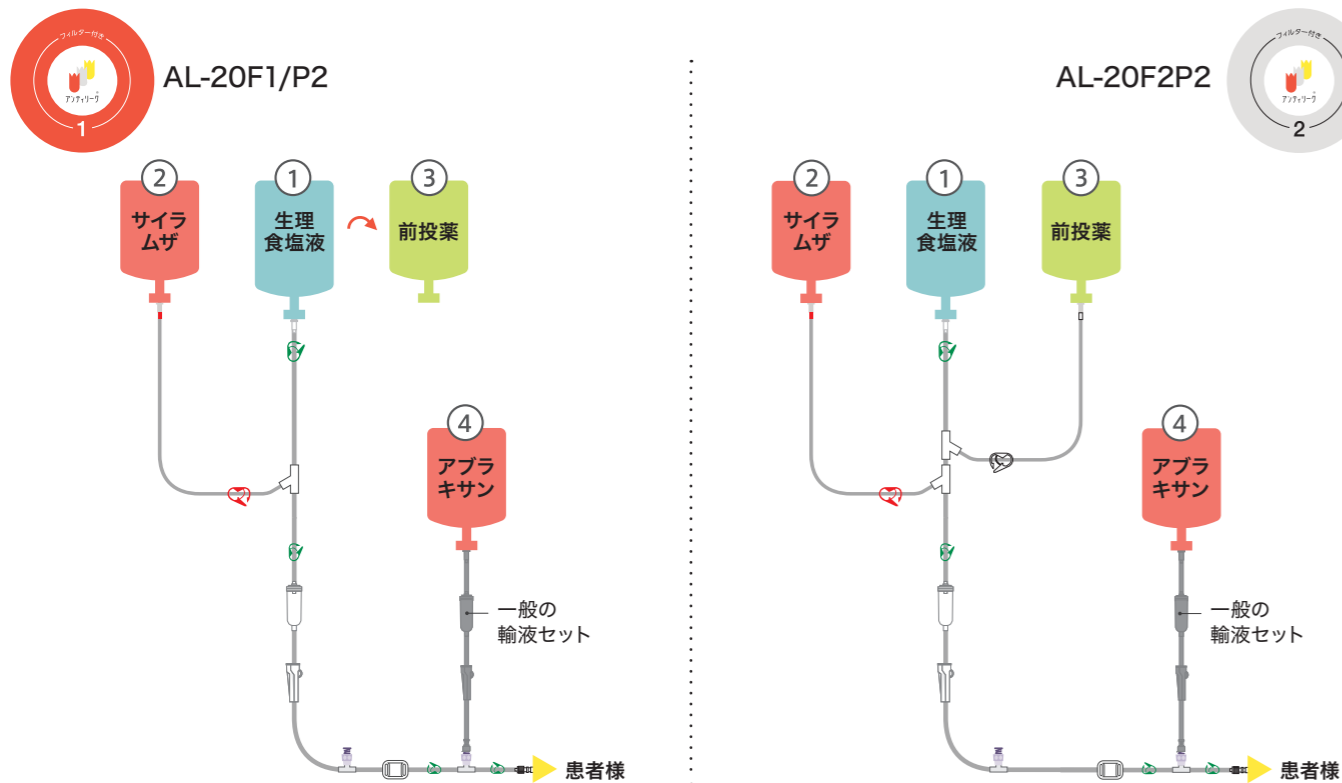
フィルター付き
アンティリーク
1

AL-20F1/P2

2
サイラムザ

1
生理食塩液

3
前投薬

4
アブラキサン

一般の輸液セット

患者様

AL-20F2P2

フィルター付き
アンティリーク
2

2
サイラムザ

1
生理食塩液

3
前投薬

4
アブラキサン

一般の輸液セット

患者様